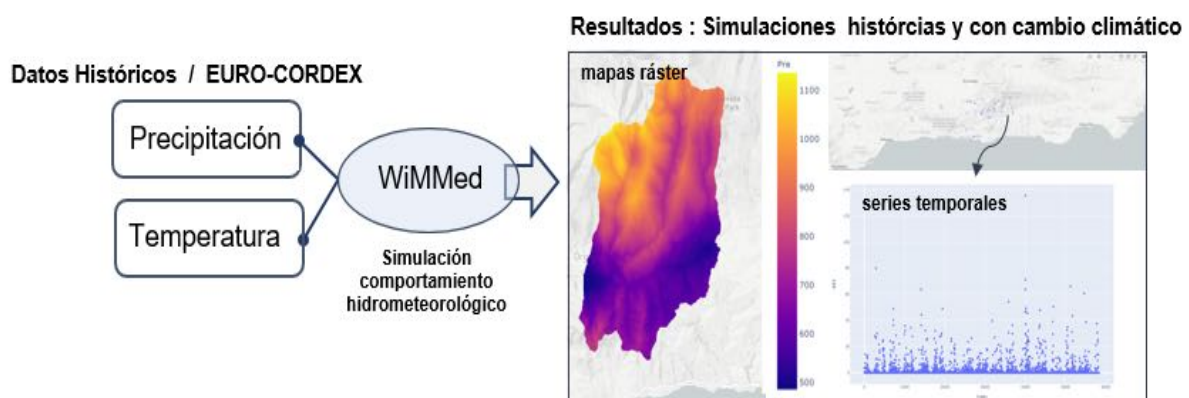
Resultados : Simulaciones históricas y con cambio climático

Datos Históricos / EURO-CORDEX

Precipitación

Temperatura

WiMMed

Simulación comportamiento hidrometeorológico

mapas ráster

Pre

1100

1000

900

800

700

600

500

series temporales